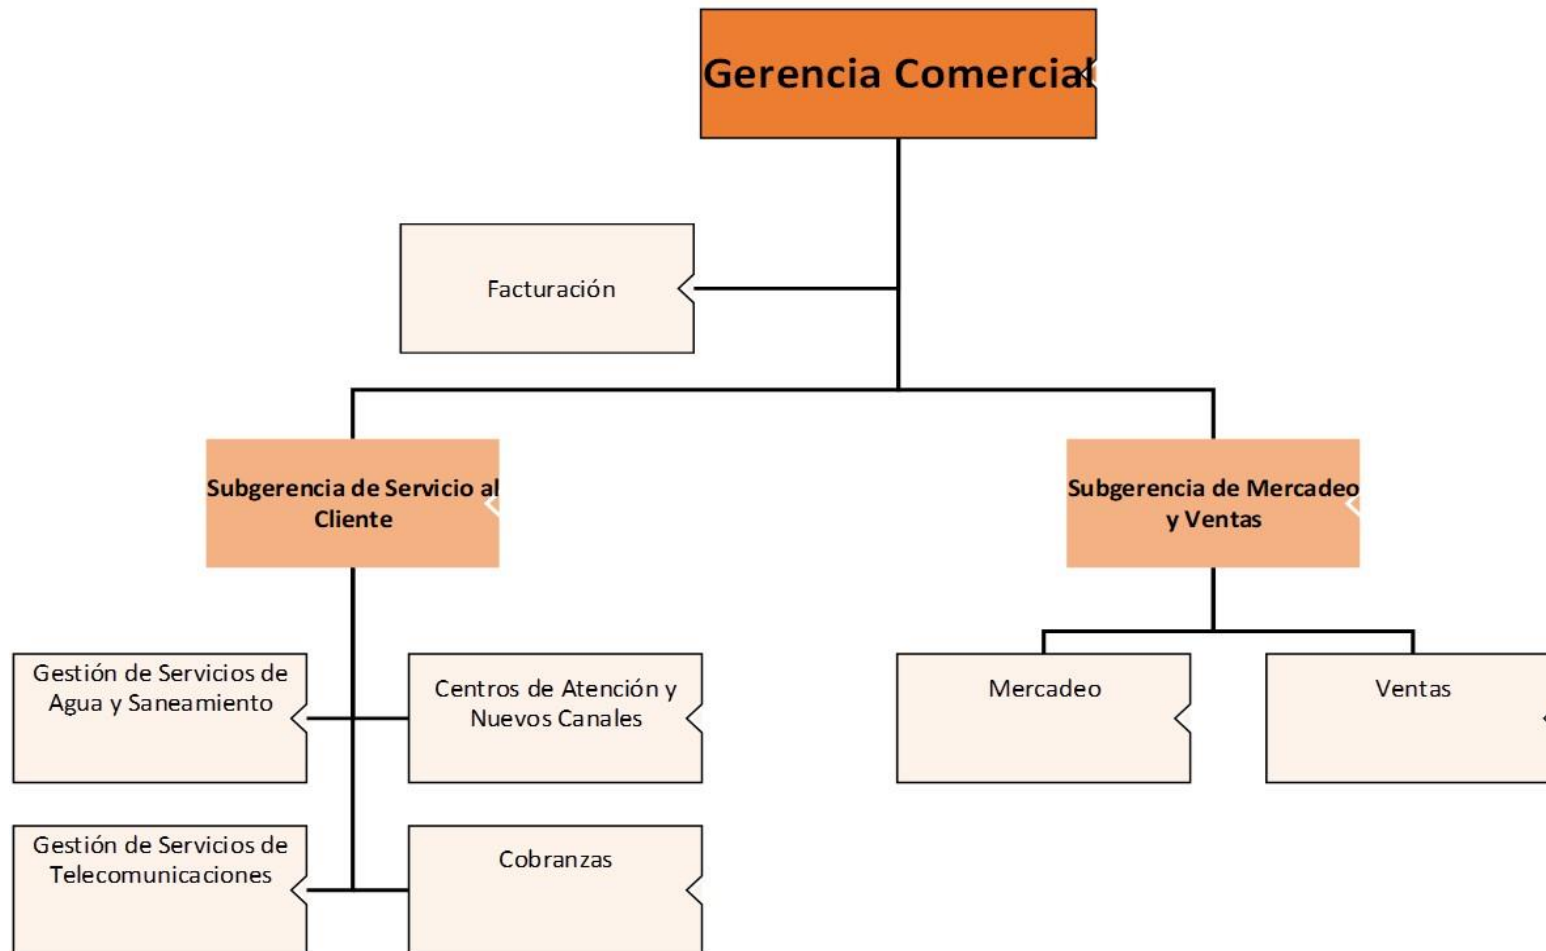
Gerencia Comercial

Facturación

Subgerencia de Servicio al Cliente

Subgerencia de Mercadeo y Ventas

Gestión de Servicios de Agua y Saneamiento

Centros de Atención y Nuevos Canales

Mercadeo

Ventas

Gestión de Servicios de Telecomunicaciones

Cobranzas